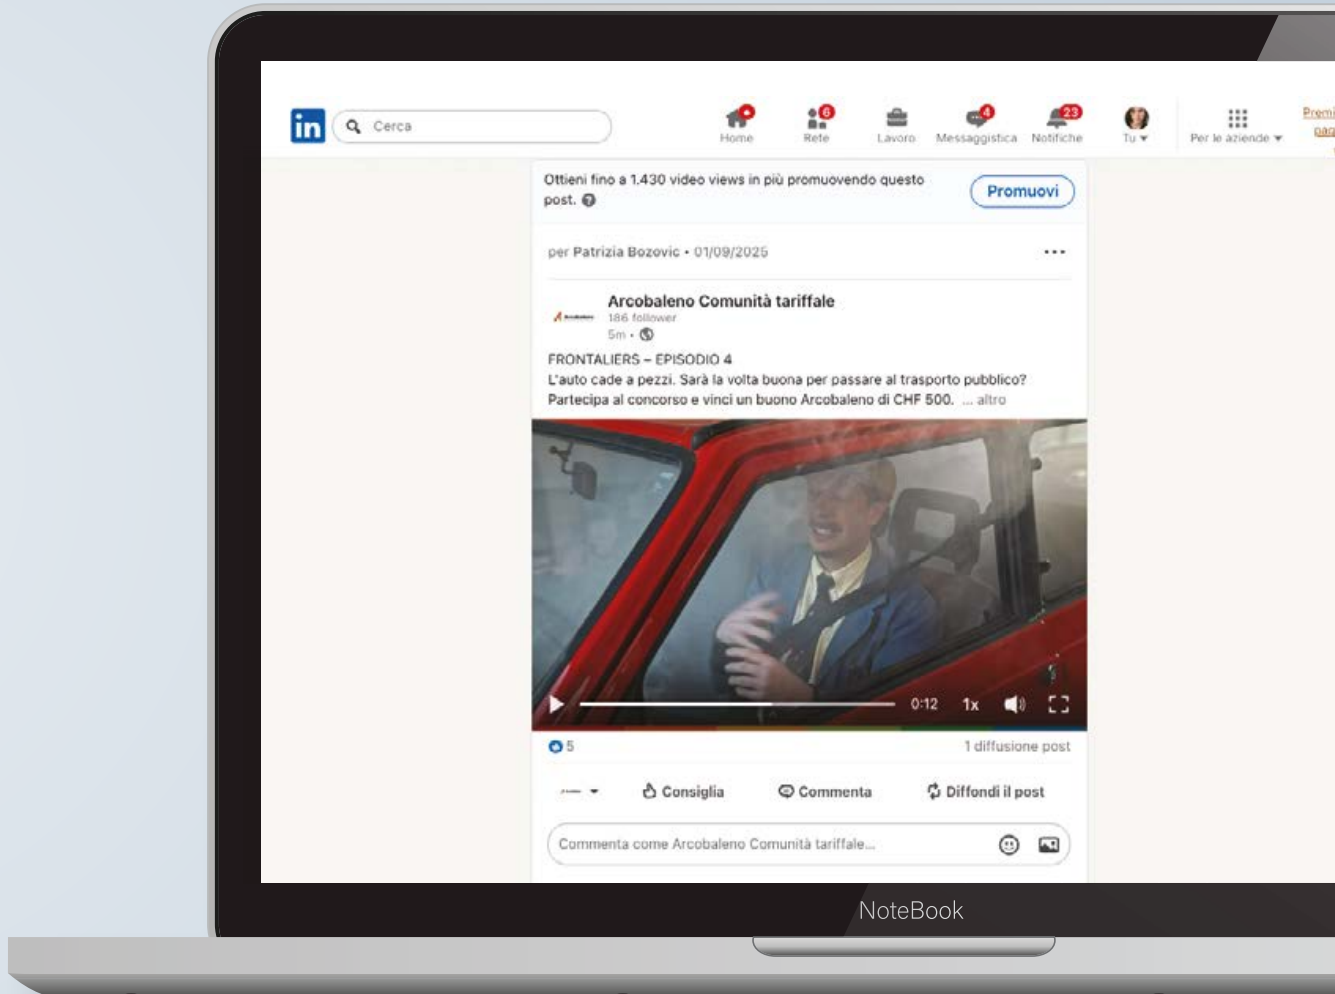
in Cerca

Home 6 Rete Lavoro 4 Messaggistica 23 Notifiche Tu Per le aziende Premi pag

Ottieni fino a 1.430 video views in più promuovendo questo post.

Promuovi

per Patrizia Bozovic • 01/09/2025 •••

Arcobaleno Comunità tariffale
186 follower
5m •

FRONTALIERS – EPISODIO 4
L'auto cade a pezzi. Sarà la volta buona per passare al trasporto pubblico?
Partecipa al concorso e vinci un buono Arcobaleno di CHF 500. ... altro

0:12 1x

5 1 diffusione post

Consiglia Commenta Diffondi il post

Commenta come Arcobaleno Comunità tariffale...

NoteBook